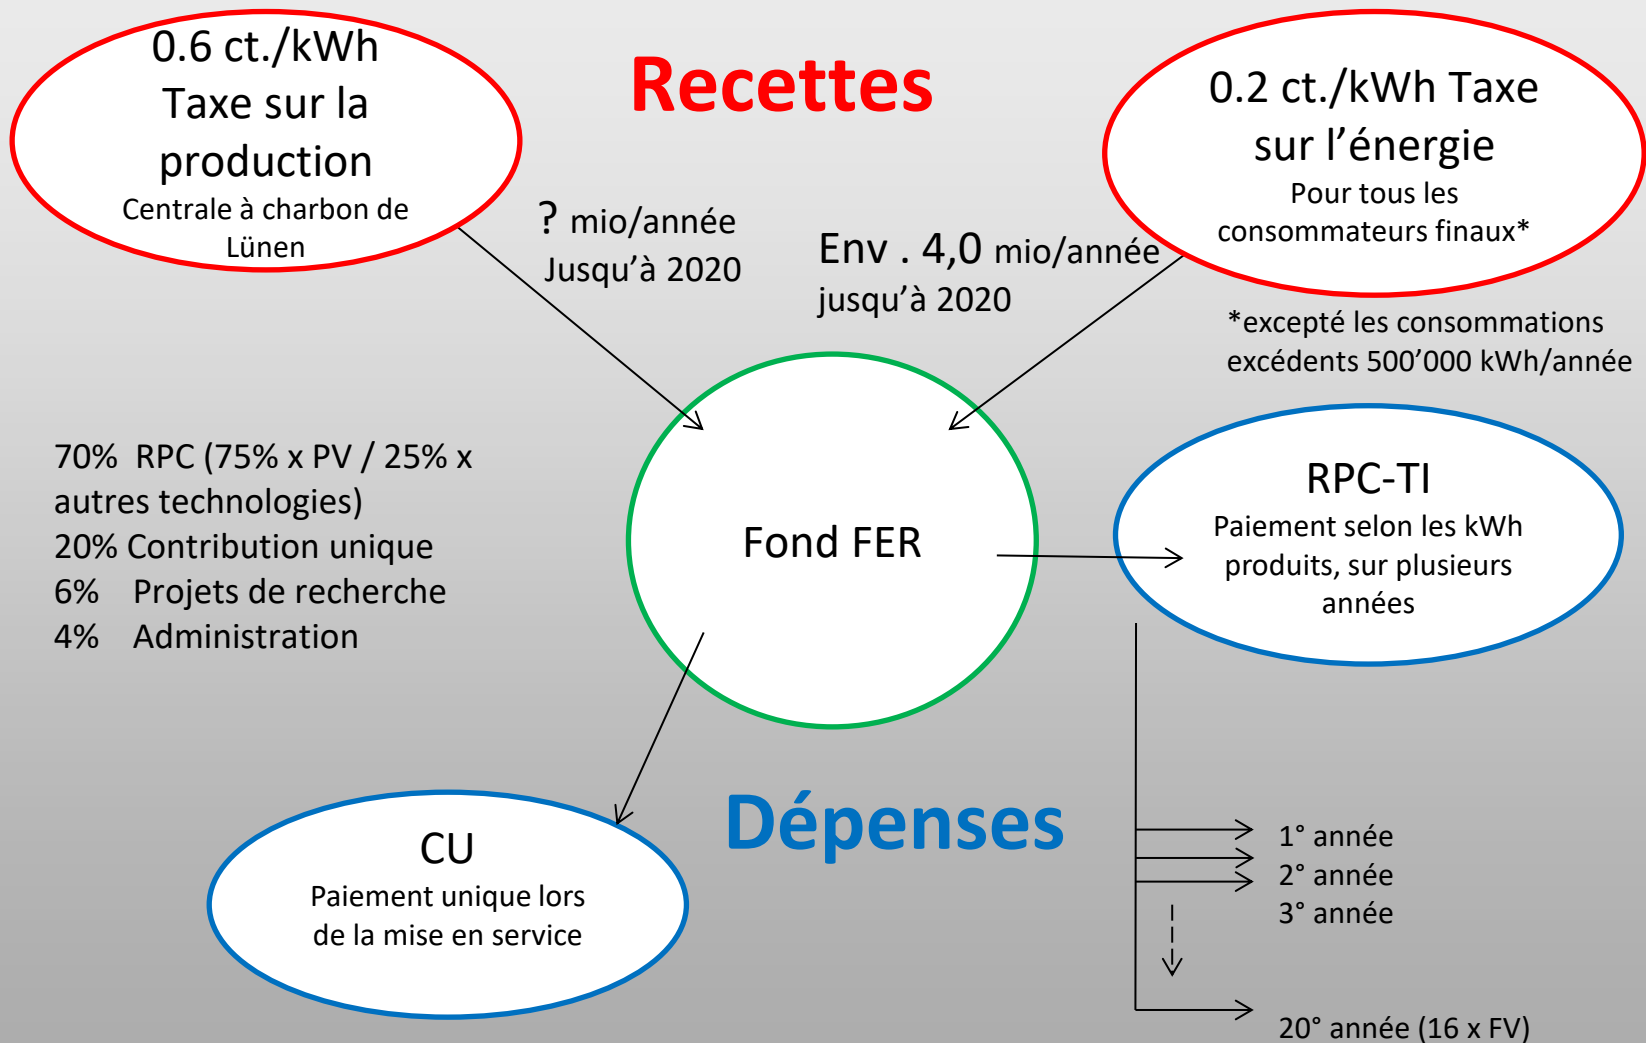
0.6 ct./kWh Taxe sur la production
Centrale à charbon de Lünen

Recettes

0.2 ct./kWh Taxe sur l'énergie
Pour tous les consommateurs finaux*

? mio/année
Jusqu'à 2020

Env . 4,0 mio/année
jusqu'à 2020

*excepté les consommations excédents 500'000 kWh/année

70% RPC (75% x PV / 25% x autres technologies)
20% Contribution unique
6% Projets de recherche
4% Administration

Fond FER

RPC-TI
Paiement selon les kWh produits, sur plusieurs années

Dépenses

CU
Paiement unique lors de la mise en service

1° année
2° année
3° année

20° année (16 x FV)